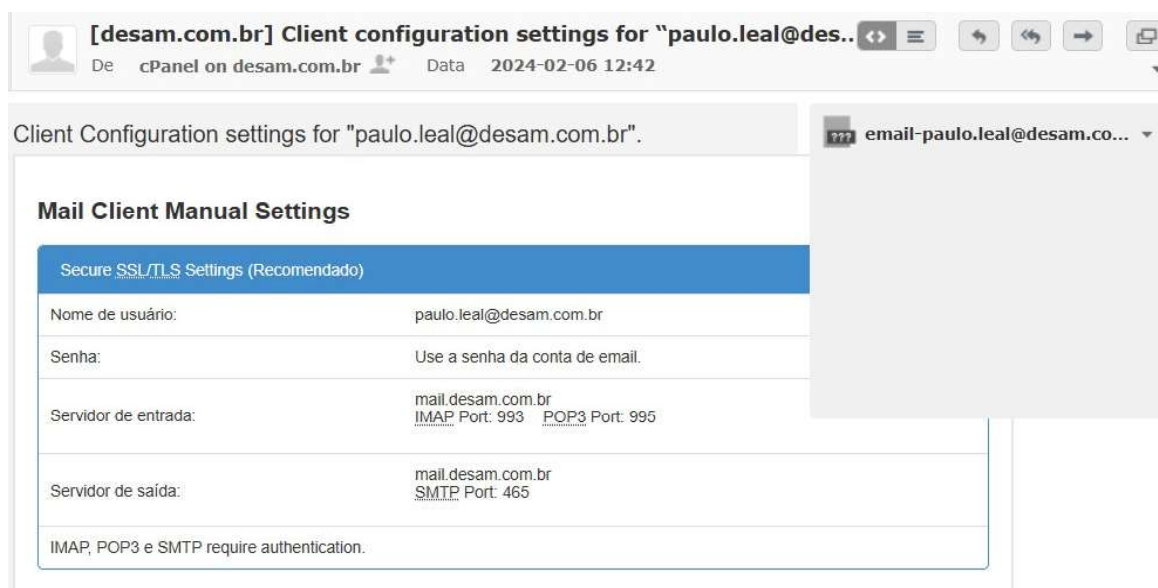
[desam.com.br] Client configuration settings for "paulo.leal@des..

De cPanel on desam.com.br Data 2024-02-06 12:42

Client Configuration settings for "paulo.leal@desam.com.br".

email-paulo.leal@desam.co...

Mail Client Manual Settings

| Secure SSL/TLS Settings (Recomendado) | |
|---|---|
| Nome de usuário: | paulo.leal@desam.com.br |
| Senha: | Use a senha da conta de email. |
| Servidor de entrada: | mail.desam.com.br IMAP Port: 993 POP3 Port: 995 |
| Servidor de saída: | mail.desam.com.br SMTP Port: 465 |
| IMAP, POP3 e SMTP require authentication. | |